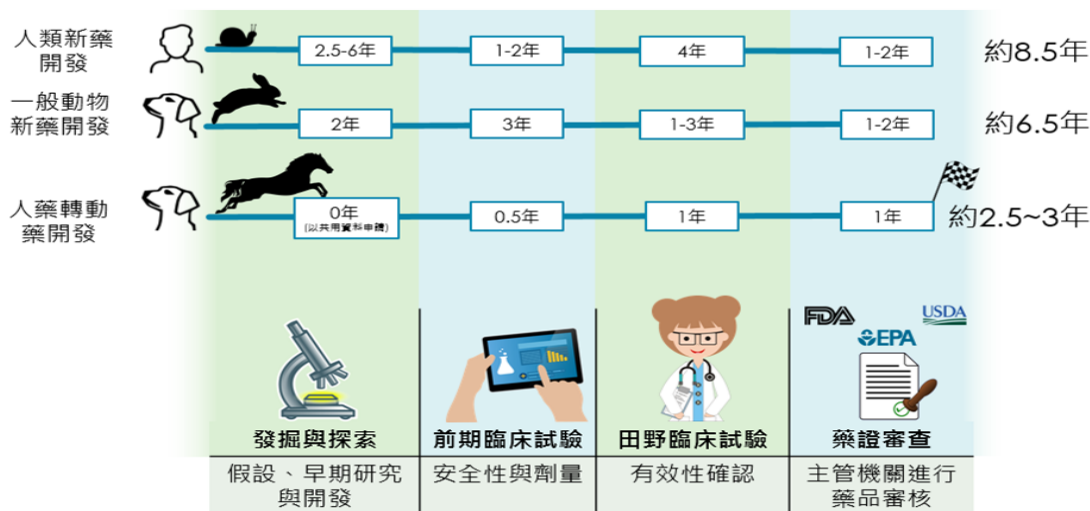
人類新藥開發

2.5-6年

1-2年

4年

1-2年

約8.5年

一般動物新藥開發

2年

3年

1-3年

1-2年

約6.5年

人藥轉動藥開發

0年
(以共用資料申請)

0.5年

1年

1年

約2.5~3年

FDA

EPA

USDA

發掘與探索

前期臨床試驗

田野臨床試驗

藥證審查

假設、早期研究與開發

安全性與劑量

有效性確認

主管機關進行藥品審核